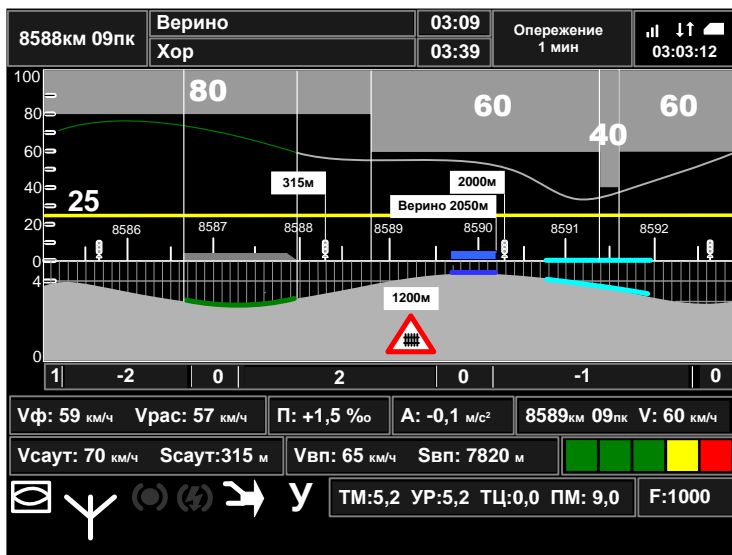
8588км 09пк
Верино 03:09
Хор 03:39
Опережение 1 мин
03:03:12

100
80
60
40
20
0
4
0

80
60
40
60
25
315м
2000м
Верино 2050м
8586
8587
8588
8589
8590
8591
8592
1200м

1 -2 0 2 0 -1 0

Vф: 59 км/ч Vрас: 57 км/ч
П: +1,5 ‰
А: -0,1 м/с²
8589км 09пк V: 60 км/ч
Vсаут: 70 км/ч Sсаут:315 м
Vвп: 65 км/ч Sвп: 7820 м

У
ТМ:5,2 УР:5,2 ТЦ:0,0 ПМ: 9,0
F:1000